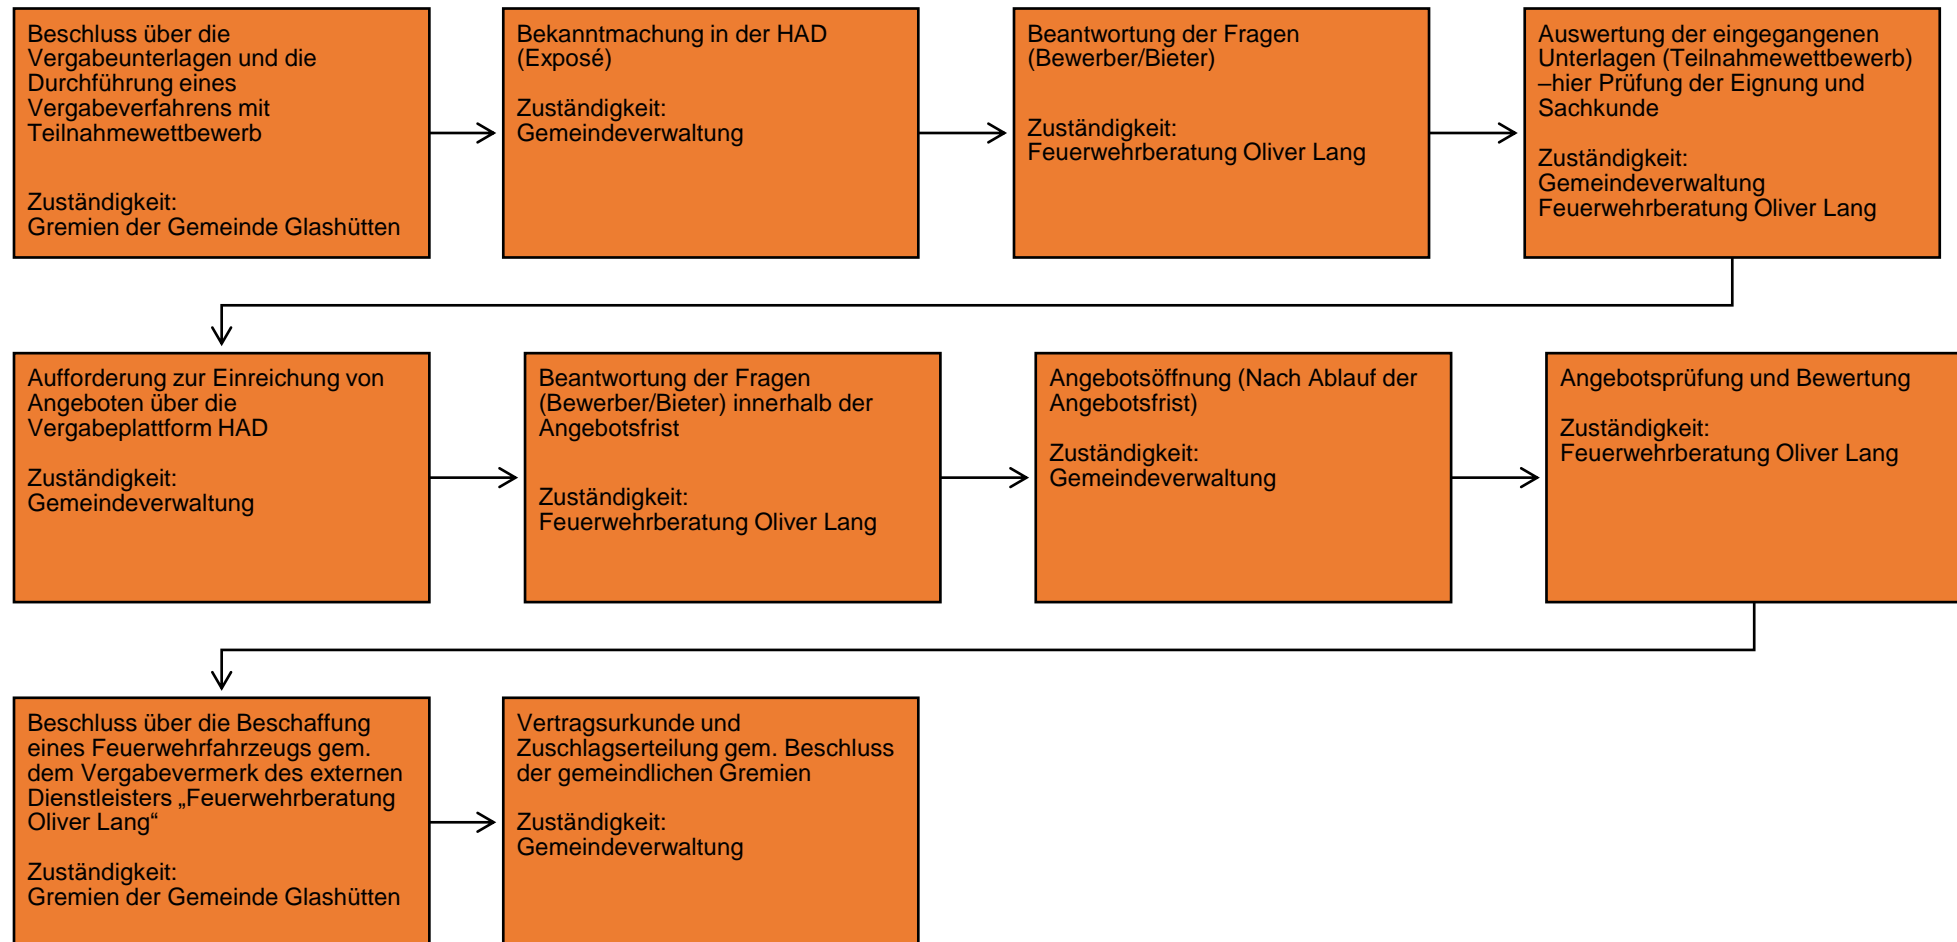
Beschluss über die Vergabeunterlagen und die Durchführung eines Vergabeverfahrens mit Teilnahmewettbewerb

Zuständigkeit:
Gremien der Gemeinde Glashütten

Bekanntmachung in der HAD (Exposé)

Zuständigkeit:
Gemeindeverwaltung

Beantwortung der Fragen (Bewerber/Bieter)

Zuständigkeit:
Feuerwehrberatung Oliver Lang

Auswertung der eingegangenen Unterlagen (Teilnahmewettbewerb) –hier Prüfung der Eignung und Sachkunde

Zuständigkeit:
Gemeindeverwaltung
Feuerwehrberatung Oliver Lang

Aufforderung zur Einreichung von Angeboten über die Vergabeplattform HAD

Zuständigkeit:
Gemeindeverwaltung

Beantwortung der Fragen (Bewerber/Bieter) innerhalb der Angebotsfrist

Zuständigkeit:
Feuerwehrberatung Oliver Lang

Angebotsöffnung (Nach Ablauf der Angebotsfrist)

Zuständigkeit:
Gemeindeverwaltung

Angebotsprüfung und Bewertung

Zuständigkeit:
Feuerwehrberatung Oliver Lang

Beschluss über die Beschaffung eines Feuerwehrfahrzeugs gem. dem Vergabevermerk des externen Dienstleisters „Feuerwehrberatung Oliver Lang“

Zuständigkeit:
Gremien der Gemeinde Glashütten

Vertragsurkunde und Zuschlagserteilung gem. Beschluss der gemeindlichen Gremien

Zuständigkeit:
Gemeindeverwaltung